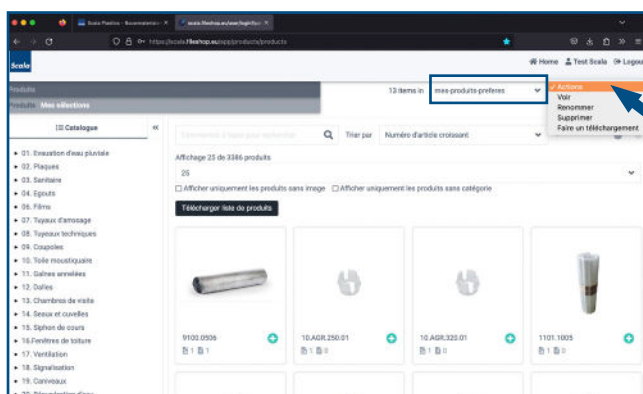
Scala Plastics - Bouwmaterialen ×
Scala fileshop.eu/user/login?ur ×
https://scala.fileshop.eu/app/products/products

Scala

Home
Test Scala
Logout

Produits
Produits
Mes sélections

13 items in
mes-produits-preferes

✓ Actions
Voir
Renommer
Supprimer
Faire un téléchargement

Catalogue

01. Evacuation d'eau pluviale
02. Plaques
03. Sanitaire
04. Egouts
06. Films
07. Tuyaux d'arrosage
08. Tuyeaux techniques
09. Coupoles
10. Toile moustiquaire
11. Gaines annelées
12. Dalles
13. Chambres de visite
14. Seaux et cuvelles
15. Siphon de cours
16.Fenêtres de toiture
17. Ventilation
18. Signalisation
19. Caniveaux
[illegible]

Trier par
Numéro d'article croissant

Affichage 25 de 3386 produits
25
Afficher uniquement les produits sans image
Afficher uniquement les produits sans catégorie
Télécharger liste de produits

9100.0536
1 1

10.AGR.250.01
1 0

10.AGR.320.01
1 0

1101.1005
1 0